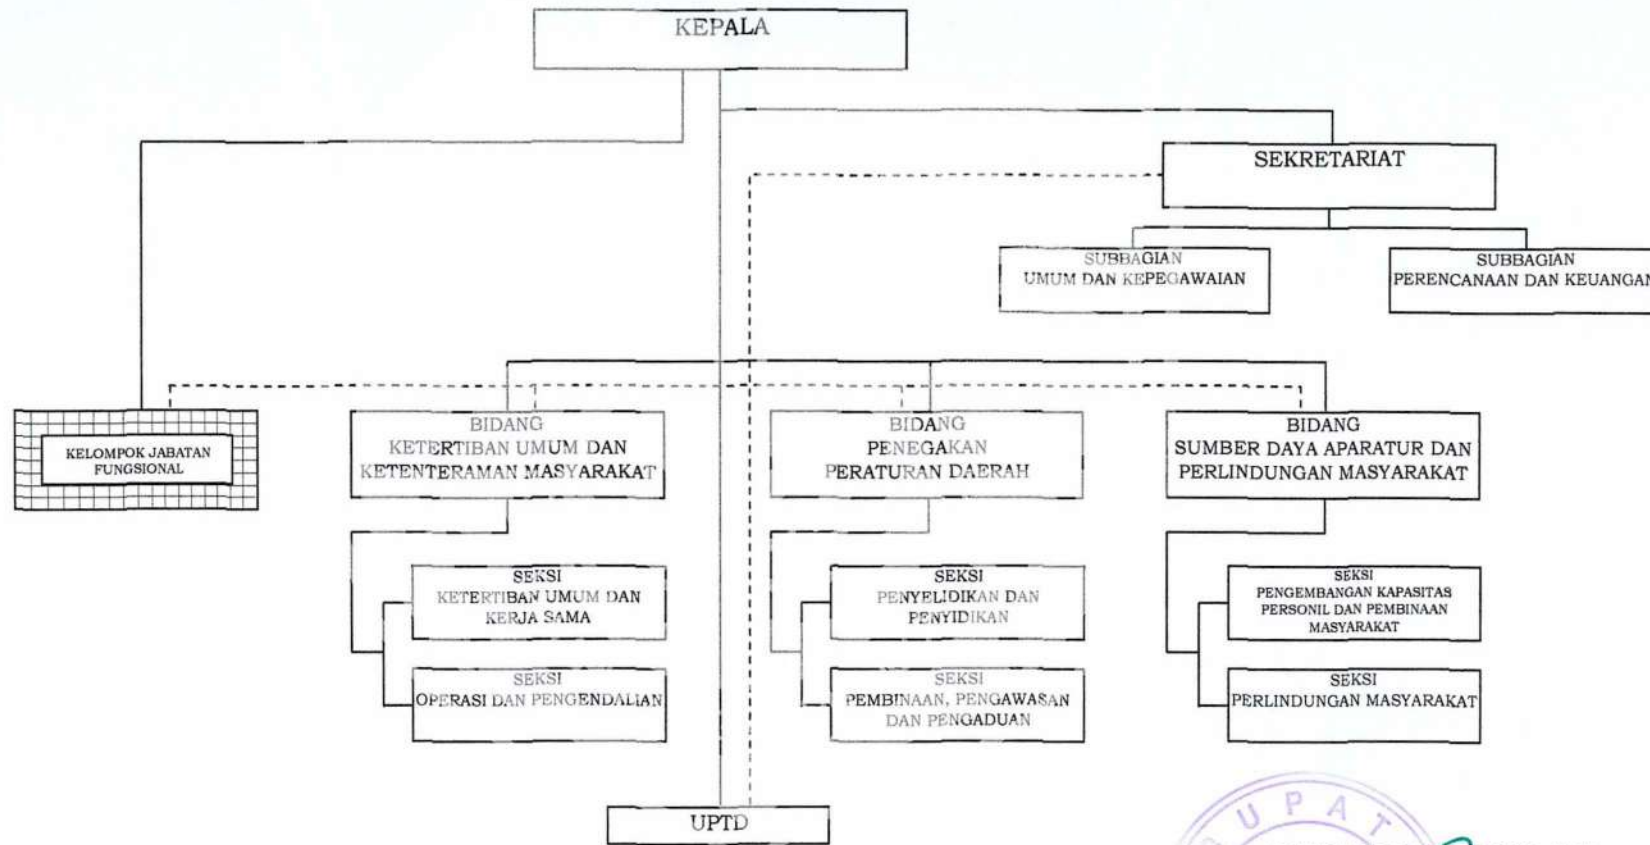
KEPALA

SEKRETARIAT

SUBBAGIAN UMUM DAN KEPEGAWAIAN

SUBBAGIAN PERENCANAAN DAN KEUANGAN

KELOMPOK JABATAN FUNGSIONAL

BIDANG KETERTIBAN UMUM DAN KETENTERAMAN MASYARAKAT

BIDANG PENEGAKAN PERATURAN DAERAH

BIDANG SUMBER DAYA APARATUR DAN PERLINDUNGAN MASYARAKAT

SEKSI KETERTIBAN UMUM DAN KERJA SAMA

SEKSI OPERASI DAN PENGENDALIAN

SEKSI PENYELIDIKAN DAN PENYIDIKAN

SEKSI PEMBINAAN, PENGAWASAN DAN PENGADUAN

SEKSI PENGEMBANGAN KAPASITAS PERSONIL DAN PEMBINAAN MASYARAKAT

SEKSI PERLINDUNGAN MASYARAKAT

UPTD

U P A T